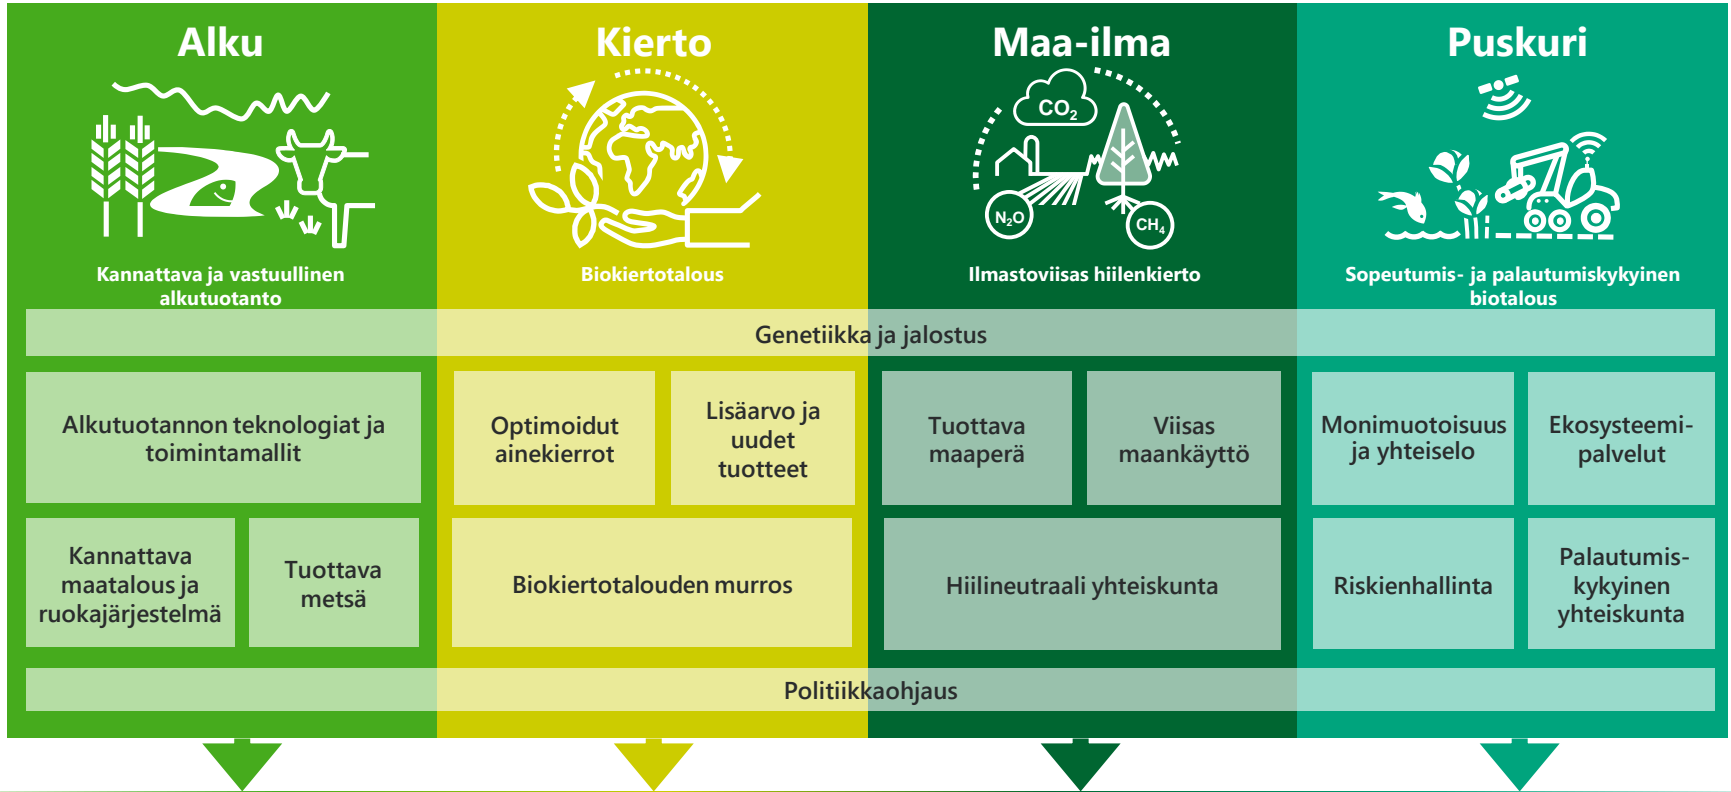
Alku

Kannattava ja vastuullinen alkutuotanto

Kierto

Biokiertotalous

Maa-ilma

$CO_2$

$N_2O$

$CH_4$

Ilmastoviisas hiilenkierto

Puskuri

Sopeutumis- ja palautumiskykyinen biotalous

Genetiikka ja jalostus

Alkutuotannon teknologiat ja toimintamallit

Optimoidut ainekierrot

Lisäarvo ja uudet tuotteet

Tuottava maaperä

Viisas maankäyttö

Monimuotoisuus ja yhteiselo

Ekosysteemi-palvelut

Kannattava maatalous ja ruokajärjestelmä

Tuottava metsä

Biokiertotalouden murros

Hiilineutraali yhteiskunta

Riskienhallinta

Palautumis-kykyinen yhteiskunta

Politiikkaohjaus